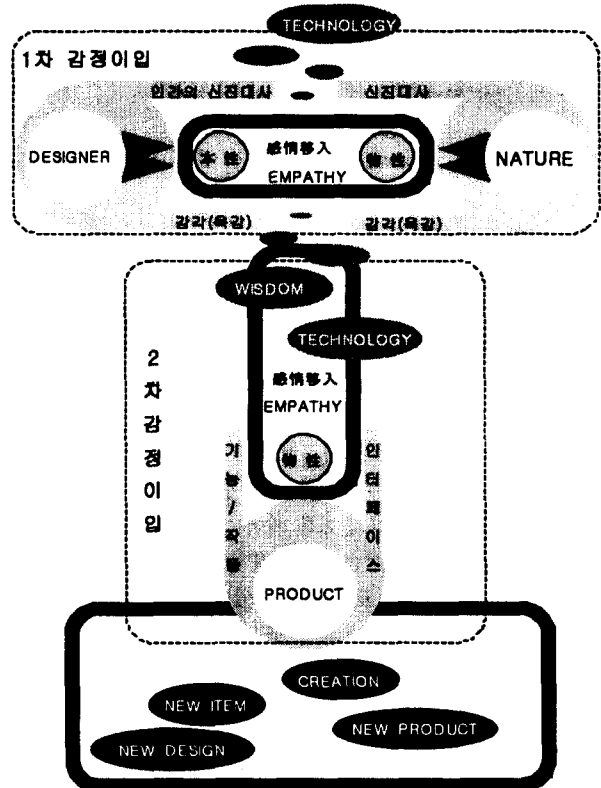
TECHNOLOGY

1차 감정이입

인간의 신진대사

신진대사

DESIGNER

本性

感情移入

EMPATHY

物性

NATURE

감각(육감)

감각(육감)

WISDOM

TECHNOLOGY

2차감정이입

感情移入

EMPATHY

物性

기능/작동

인터페이스

PRODUCT

CREATION

NEW ITEM

NEW PRODUCT

NEW DESIGN